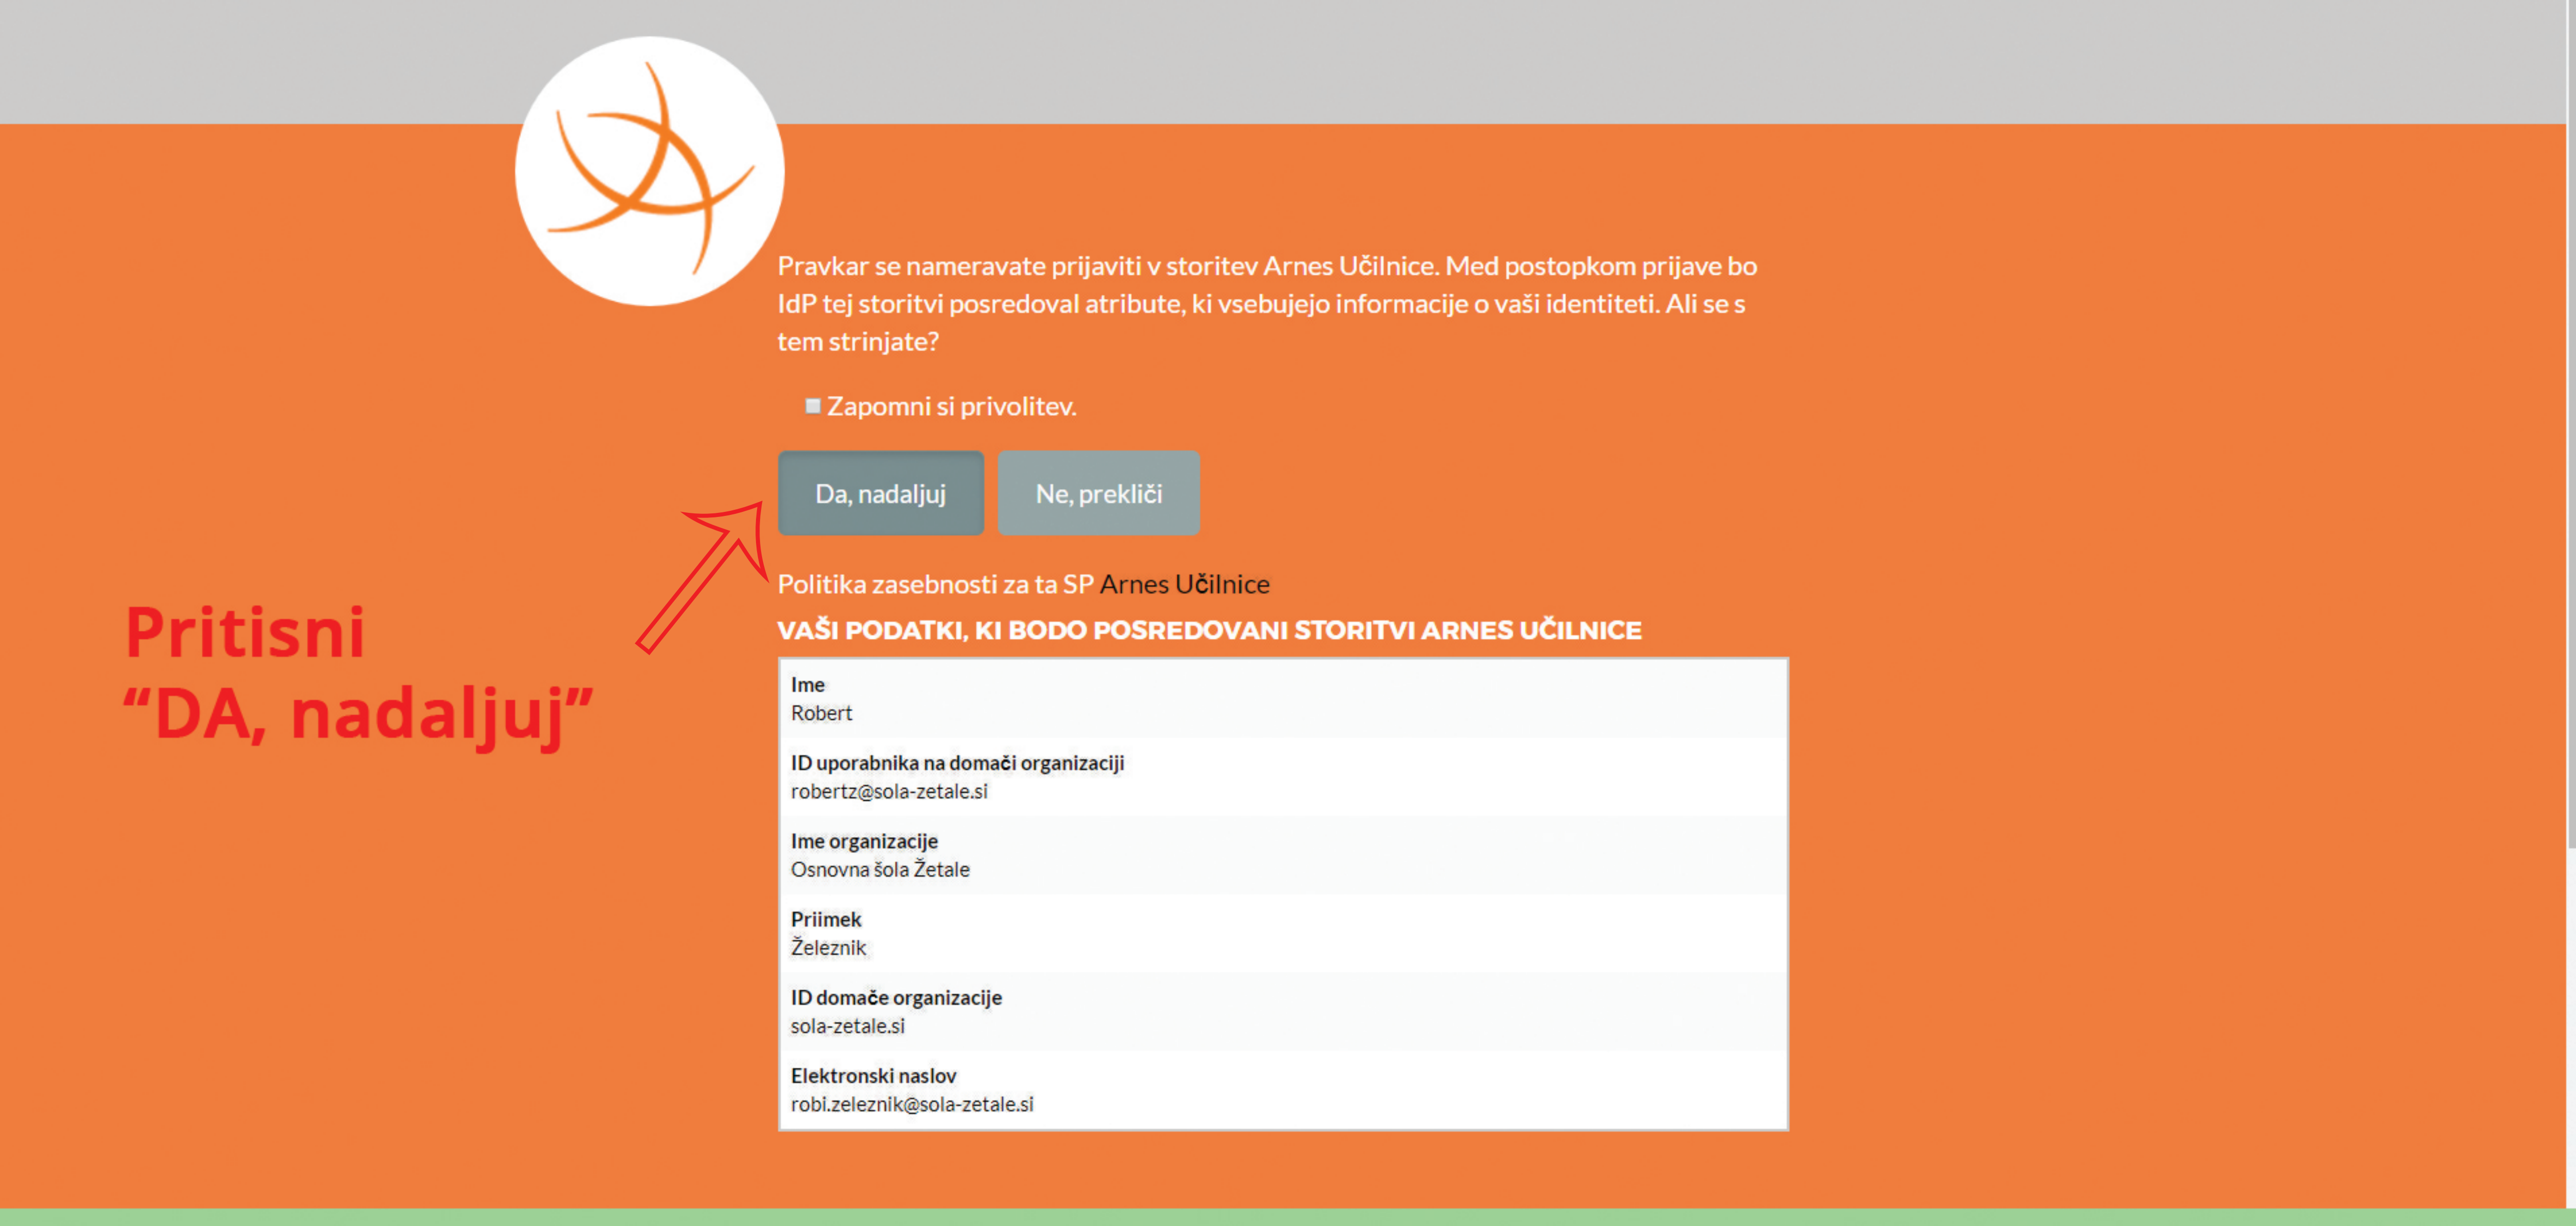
Pravkar se nameravate prijaviti v storitev Arnes Učilnice. Med postopkom prijave bo IdP tej storitvi posredoval atribute, ki vsebujejo informacije o vaši identiteti. Ali se s tem strinjate?

Zapomni si privolitev.

Da, nadaljuj

Ne, prekliči

Pritisni
"DA, nadaljuj"

Politika zasebnosti za ta SP Arnes Učilnice

VAŠI PODATKI, KI BODO POSREDOVANI STORITVI ARNES UČILNICE

Ime
Robert

ID uporabnika na domači organizaciji
robertz@sola-zetale.si

Ime organizacije
Osnovna šola Žetale

Priimek
Železnik

ID domače organizacije
sola-zetale.si

Elektronski naslov
robi.zeleznik@sola-zetale.si